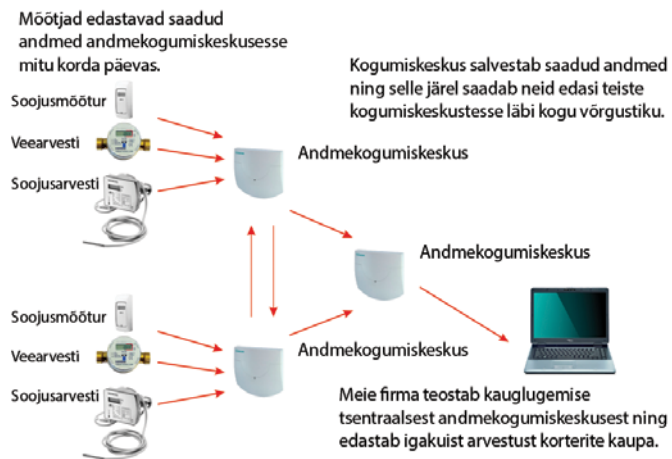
Mõõtjad edastavad saadud andmed andmekogumiskeskusesse mitu korda päevas.

Kogumiskeskus salvestab saadud andmed ning selle järel saadab neid edasi teiste kogumiskeskustesse läbi kogu võrgustiku.

Soojusmõõtur

Veearvesti

Soojusarvesti

Andmekogumiskeskus

Andmekogumiskeskus

Soojusmõõtur

Veearvesti

Soojusarvesti

Andmekogumiskeskus

Meie firma teostab kauglugemise tsentraalsest andmekogumiskeskusest ning edastab igakuist arvestust korterite kaupa.